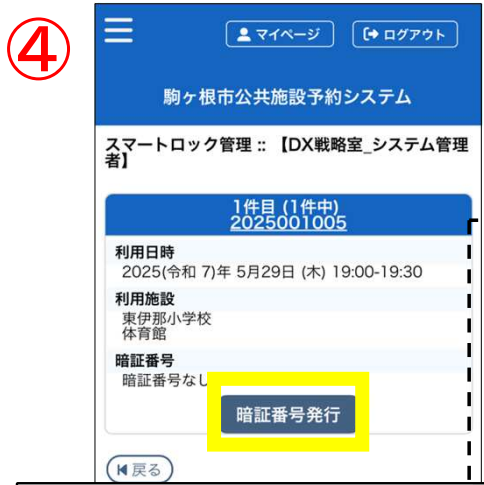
④

マイページ　ログアウト

駒ヶ根市公共施設予約システム

スマートロック管理 :: 【DX戦略室_システム管理者】

1件目 (1件中)
2025001005

利用日時
2025(令和 7)年 5月29日 (木) 19:00-19:30

利用施設
東伊那小学校
体育館

暗証番号
暗証番号なし

暗証番号発行

戻る